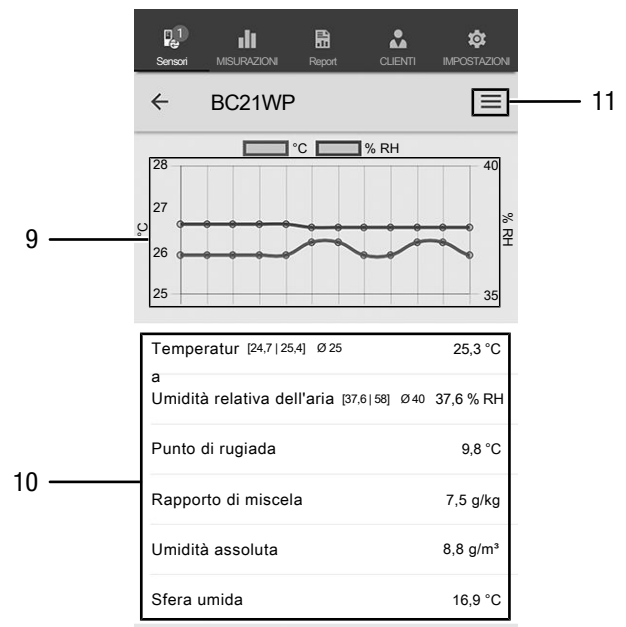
1
Sensori MISURAZIONI Report CLIENTI IMPOSTAZIONI

← BC21WP

11

°C % RH

28
27
26
25

40
35

°C

% RH

9

Temperatur [24,7 | 25,4] Ø 25 25,3 °C
a
Umidità relativa dell'aria [37,6 | 58] Ø 40 37,6 % RH

Punto di rugiada 9,8 °C

Rapporto di miscela 7,5 g/kg

Umidità assoluta 8,8 g/m³

Sfera umida 16,9 °C

10